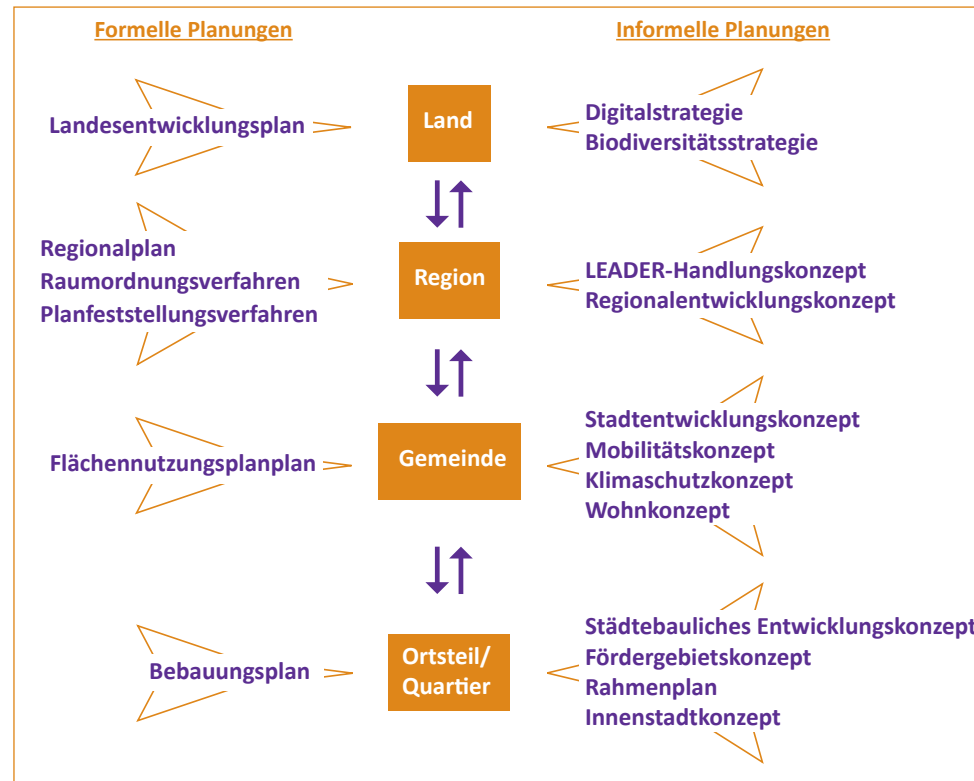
Formelle Planungen

Informelle Planungen

Landesentwicklungsplan

Land

Digitalstrategie
Biodiversitätsstrategie

Regionalplan
Raumordnungsverfahren
Planfeststellungsverfahren

Region

LEADER-Handlungskonzept
Regionalentwicklungskonzept

Flächennutzungsplanplan

Gemeinde

Stadtentwicklungskonzept
Mobilitätskonzept
Klimaschutzkonzept
Wohnkonzept

Bebauungsplan

Ortsteil/
Quartier

Städtebauliches Entwicklungskonzept
Fördergebietskonzept
Rahmenplan
Innenstadtkonzept